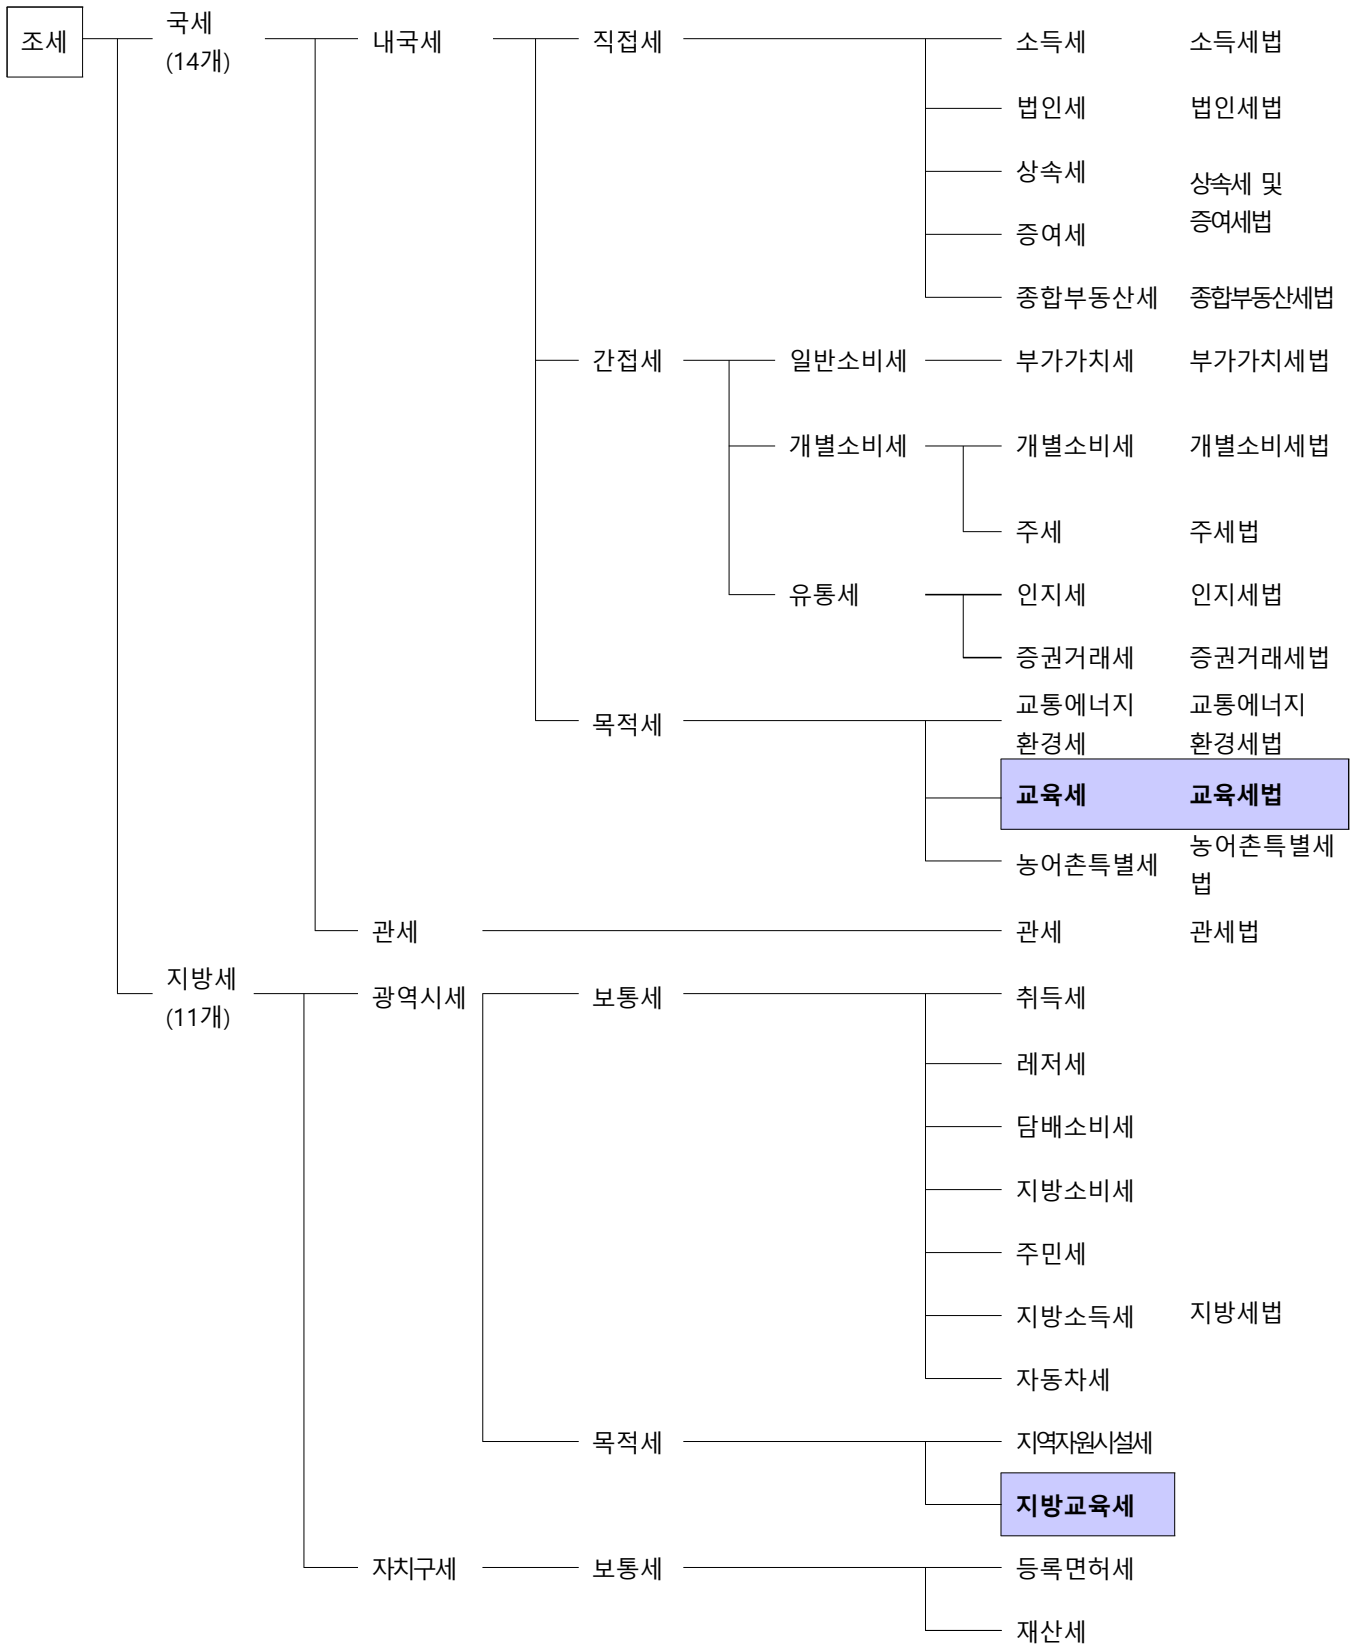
조세

국세 (14개)

내국세

직접세

소득세 소득세법

법인세 법인세법

상속세

증여세

상속세 및 증여세법

종합부동산세 종합부동산세법

간접세

일반소비세

부가가치세 부가가치세법

개별소비세

개별소비세 개별소비세법

주세 주세법

유통세

인지세 인지세법

증권거래세 증권거래세법

목적세

교통에너지 환경세 교통에너지 환경세법

**교육세** **교육세법**

농어촌특별세 농어촌특별세법

관세

관세 관세법

지방세 (11개)

광역시세

보통세

취득세

레저세

담배소비세

지방소비세

주민세

지방소득세

자동차세

지방세법

목적세

지역자원시설세

**지방교육세**

자치구세

보통세

등록면허세

재산세